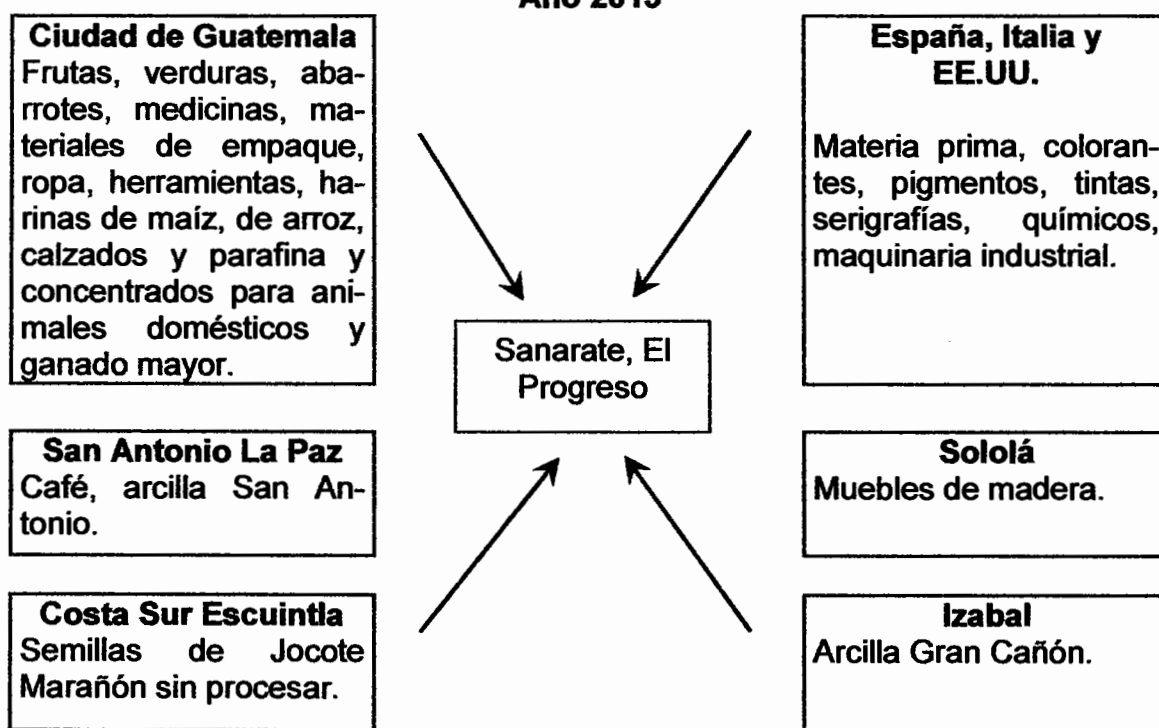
Año 2015

**Ciudad de Guatemala**
Frutas, verduras, abarrotes, medicinas, materiales de empaque, ropa, herramientas, harinas de maíz, de arroz, calzados y parafina y concentrados para animales domésticos y ganado mayor.

**España, Italia y EE.UU.**
Materia prima, colorantes, pigmentos, tintas, serigrafías, químicos, maquinaria industrial.

Sanarate, El Progreso

**San Antonio La Paz**
Café, arcilla San Antonio.

**Sololá**
Muebles de madera.

**Costa Sur Escuintla**
Semillas de Jocote Marañón sin procesar.

**Izabal**
Arcilla Gran Cañón.